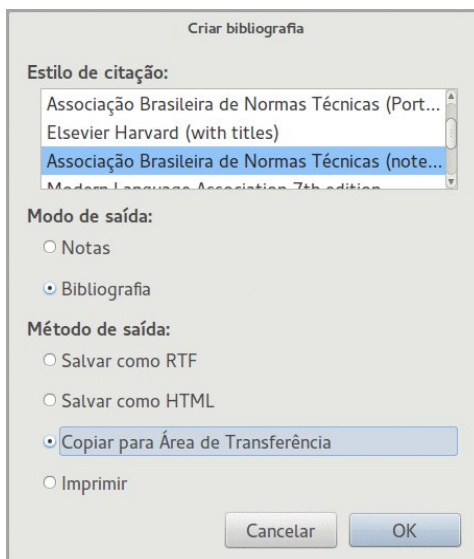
Criar bibliografia

Estilo de citação:

Associação Brasileira de Normas Técnicas (Port...
Elsevier Harvard (with titles)
Associação Brasileira de Normas Técnicas (note...
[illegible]

Modo de saída:

Notas

Bibliografia

Método de saída:

Salvar como RTF

Salvar como HTML

Copiar para Área de Transferência

Imprimir

Cancelar
OK